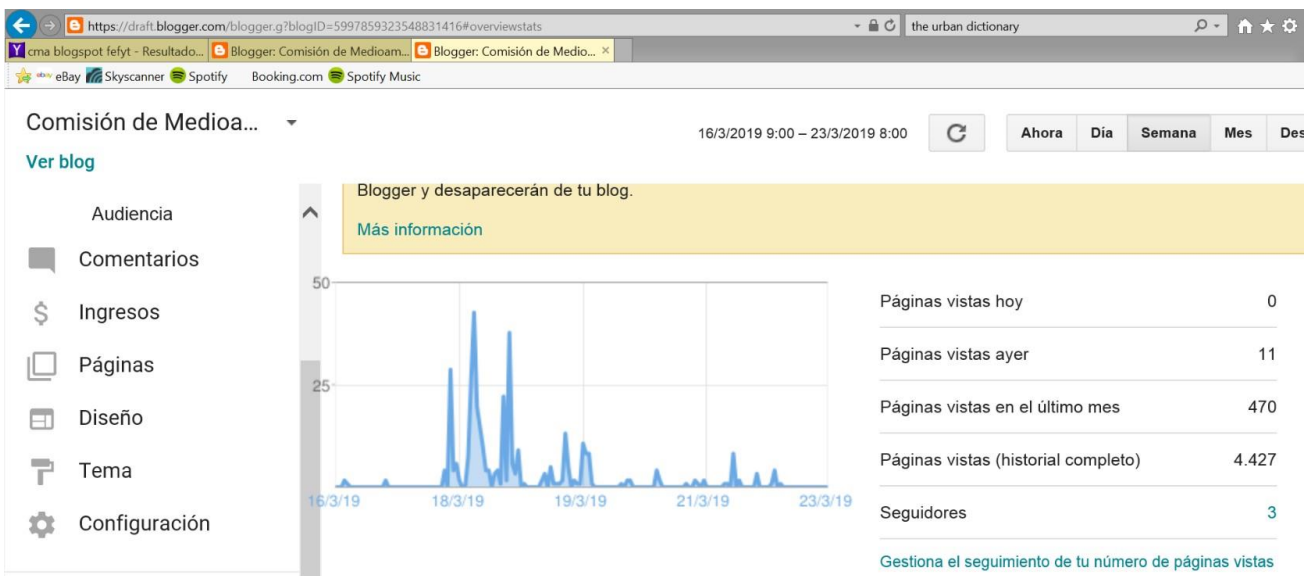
https://draft.blogger.com/blogger.g?blogID=5997859323548831416#overviewstats

the urban dictionary

cma blogspot fefyt - Resultado... | Blogger: Comisión de Medioam... | Blogger: Comisión de Medio... ×

eBay | Skyscanner | Spotify | Booking.com | Spotify Music

Comisión de Medioa...

Ver blog

16/3/2019 9:00 – 23/3/2019 8:00

Ahora | Día | Semana | Mes | Des

Audiencia

Comentarios

Ingresos

Páginas

Diseño

Tema

Configuración

Blogger y desaparecerán de tu blog.

Más información

50

25

16/3/19 18/3/19 19/3/19 21/3/19 23/3/19

| | |
|---|---|
| Páginas vistas hoy | 0 |
| Páginas vistas ayer | 11 |
| Páginas vistas en el último mes | 470 |
| Páginas vistas (historial completo) | 4.427 |
| Seguidores | 3 |

Gestiona el seguimiento de tu número de páginas vistas